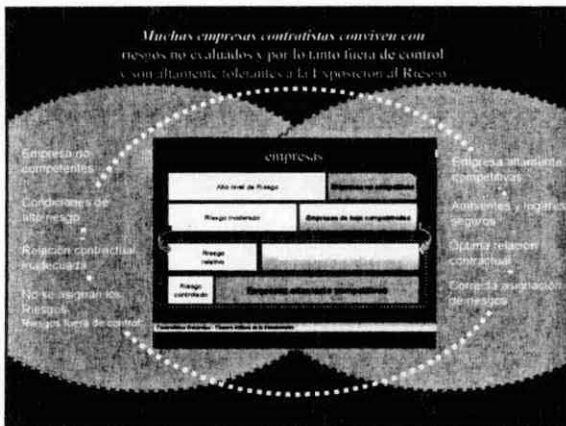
Muchas empresas contratistas conviven con riesgos no evaluados y por lo tanto fuera de control y son altamente tolerantes a la Exposicion al Riesgo

Empresa no competentes

Condiciones de alto riesgo

Relación contractual inadecuada

No se asignan los Riesgos
Riesgos fuera de control

empresas

Alto nivel de Riesgo

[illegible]

Riesgo moderado

Empresas de baja competitividad

Riesgo relativo

Riesgo controlado

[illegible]

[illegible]

Empresa altamente competitivas

Ambientes y logística seguros

Optima relación contractual

Correcta asignación de riesgos